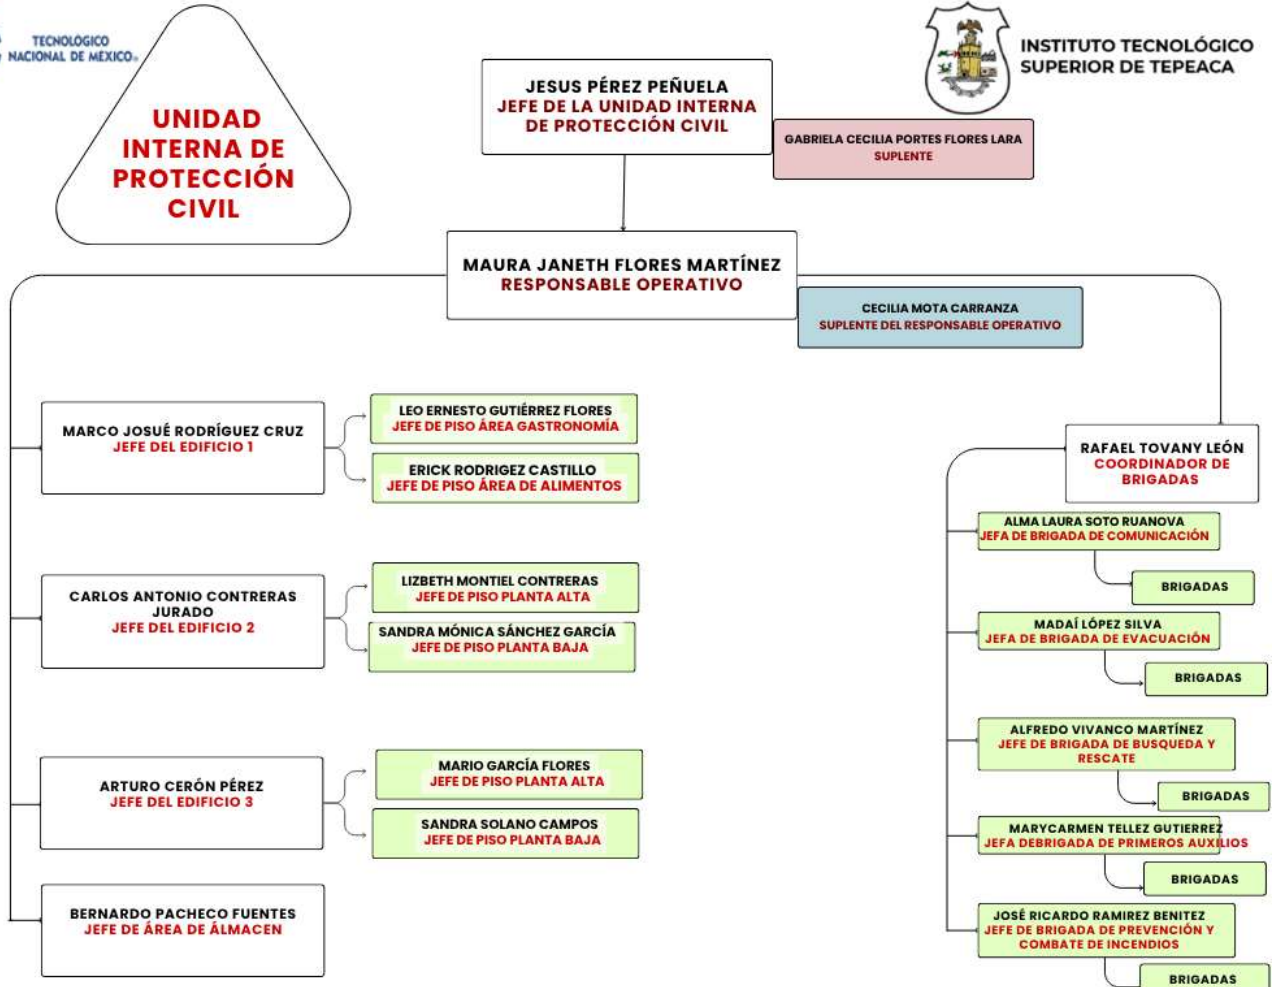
TECNOLÓGICO NACIONAL DE MÉXICO

UNIDAD INTERNA DE PROTECCIÓN CIVIL

INSTITUTO TECNOLÓGICO SUPERIOR DE TEPEACA

JESUS PÉREZ PEÑUELA
JEFE DE LA UNIDAD INTERNA DE PROTECCIÓN CIVIL

GABRIELA CECILIA PORTES FLORES LARA
SUPLENTE

MAURA JANETH FLORES MARTÍNEZ
RESPONSABLE OPERATIVO

CECILIA MOTA CARRANZA
SUPLENTE DEL RESPONSABLE OPERATIVO

MARCO JOSUÉ RODRÍGUEZ CRUZ
JEFE DEL EDIFICIO 1

LEO ERNESTO GUTIÉRREZ FLORES
JEFE DE PISO ÁREA GASTRONOMÍA

ERICK RODRIGEZ CASTILLO
JEFE DE PISO ÁREA DE ALIMENTOS

CARLOS ANTONIO CONTRERAS JURADO
JEFE DEL EDIFICIO 2

LIZBETH MONTIEL CONTRERAS
JEFE DE PISO PLANTA ALTA

SANDRA MÓNICA SÁNCHEZ GARCÍA
JEFE DE PISO PLANTA BAJA

ARTURO CERÓN PÉREZ
JEFE DEL EDIFICIO 3

MARIO GARCÍA FLORES
JEFE DE PISO PLANTA ALTA

SANDRA SOLANO CAMPOS
JEFE DE PISO PLANTA BAJA

BERNARDO PACHECO FUENTES
JEFE DE ÁREA DE ÁLMACEN

RAFAEL TOVANY LEÓN
COORDINADOR DE BRIGADAS

ALMA LAURA SOTO RUANOVA
JEFA DE BRIGADA DE COMUNICACIÓN

BRIGADAS

MADAÍ LÓPEZ SILVA
JEFA DE BRIGADA DE EVACUACIÓN

BRIGADAS

ALFREDO VIVANCO MARTÍNEZ
JEFE DE BRIGADA DE BUSQUEDA Y RESCATE

BRIGADAS

MARYCARMEN TELLEZ GUTIERREZ
JEFA DEBRIGADA DE PRIMEROS AUXILIOS

BRIGADAS

JOSÉ RICARDO RAMIREZ BENITEZ
JEFE DE BRIGADA DE PREVENCIÓN Y COMBATE DE INCENDIOS

BRIGADAS